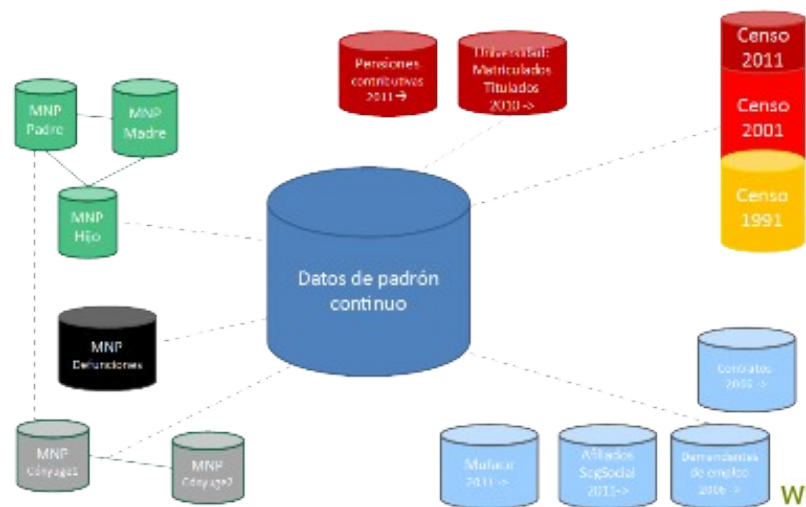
Pensiones contributivas 2011 →

Universidad: Matriculados Titulados 2010 ->

Censo 2011

Censo 2001

Censo 1991

MNP Padre

MNP Madre

MNP Hijo

Datos de padrón continuo

MNP Defunciones

Contratos 2006 ->

MNP Cónyuge1

MNP Cónyuge2

Muface 2011 ->

Afiliados SegSocial 2011->

Demandantes de empleo 2006 ->

W